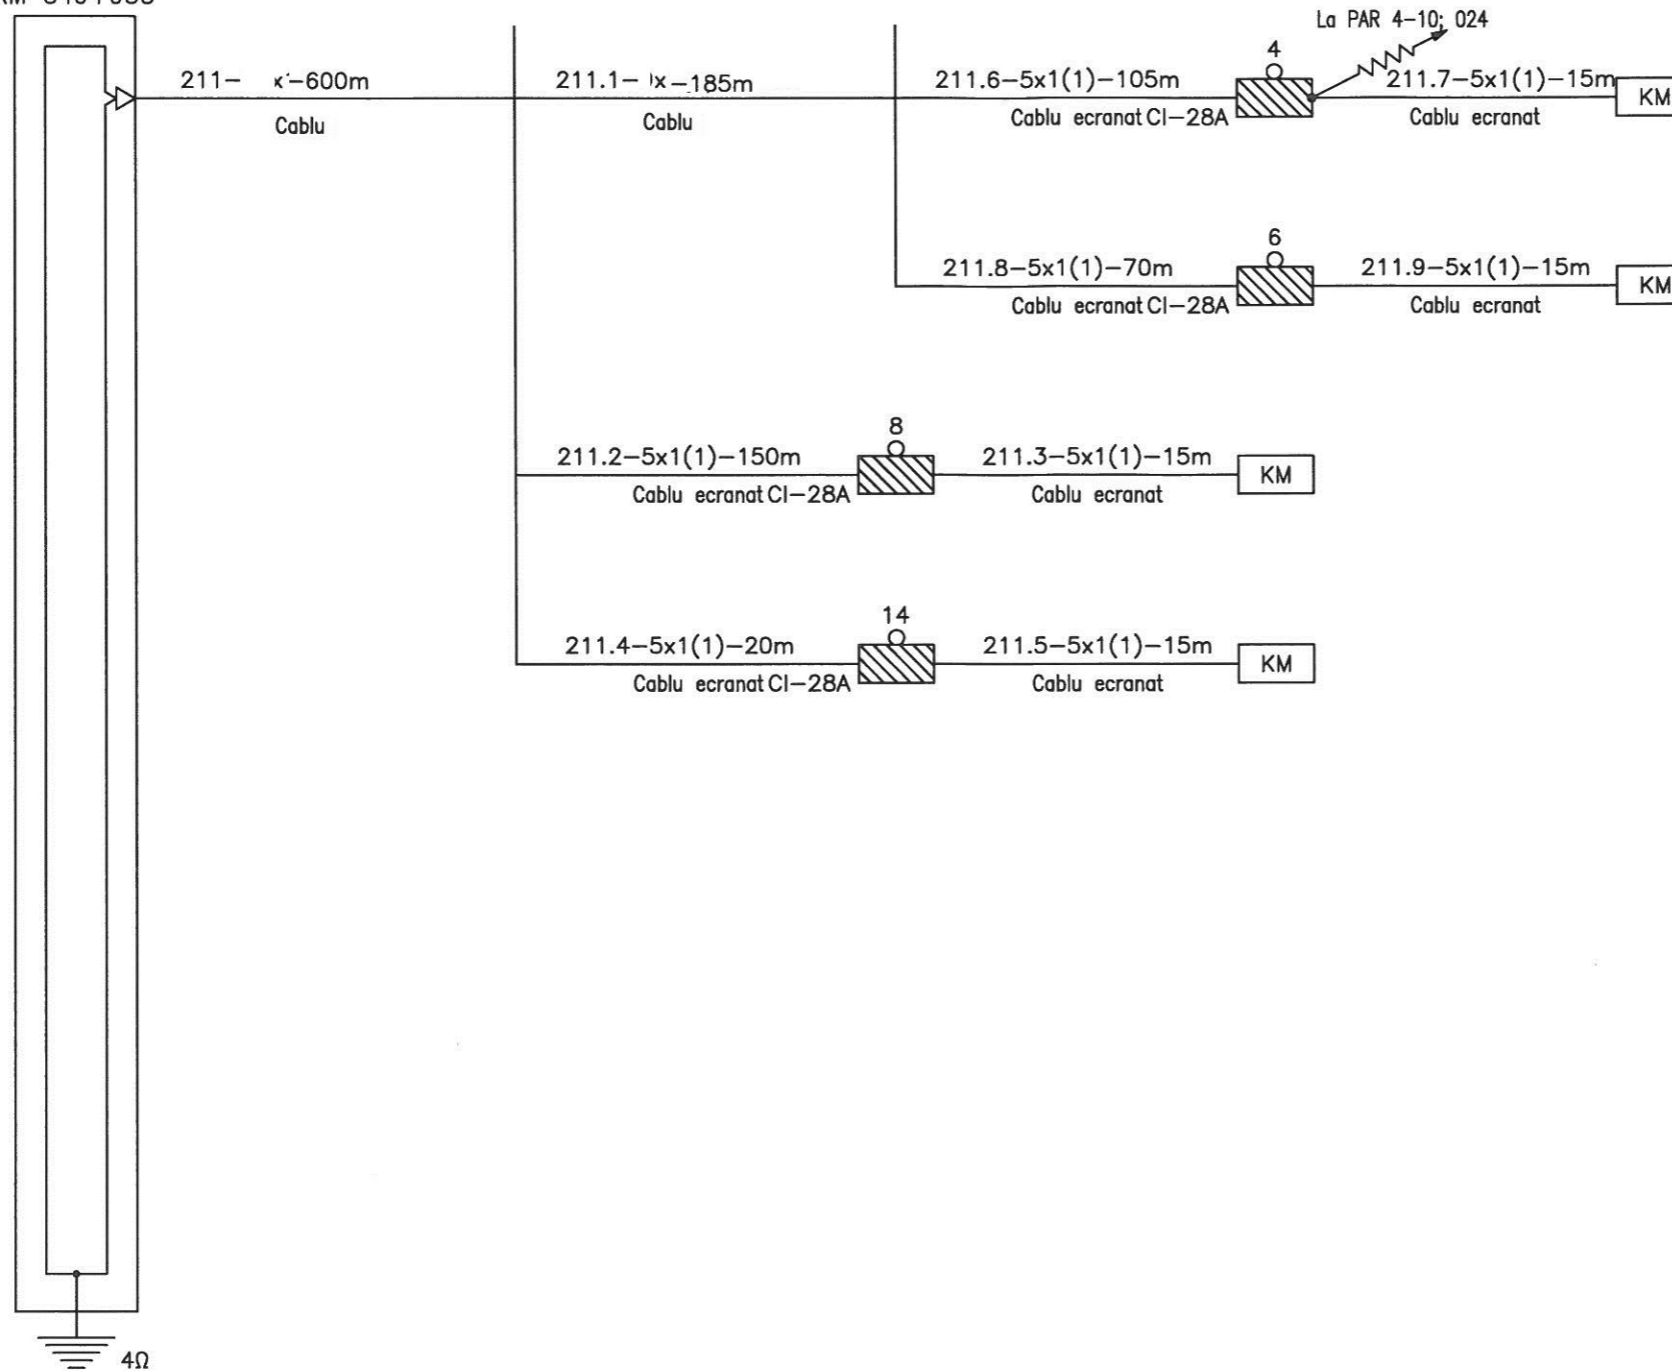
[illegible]

La PAR 4–10; 024

211– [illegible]–600m
Cablu

211.1– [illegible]–185m
Cablu

211.6–5x1(1)–105m
Cablu ecranat CI–28A

4

211.7–5x1(1)–15m
Cablu ecranat

KM

6

211.8–5x1(1)–70m
Cablu ecranat CI–28A

211.9–5x1(1)–15m
Cablu ecranat

KM

8

211.2–5x1(1)–150m
Cablu ecranat CI–28A

211.3–5x1(1)–15m
Cablu ecranat

KM

14

211.4–5x1(1)–20m
Cablu ecranat CI–28A

211.5–5x1(1)–15m
Cablu ecranat

KM

4Ω